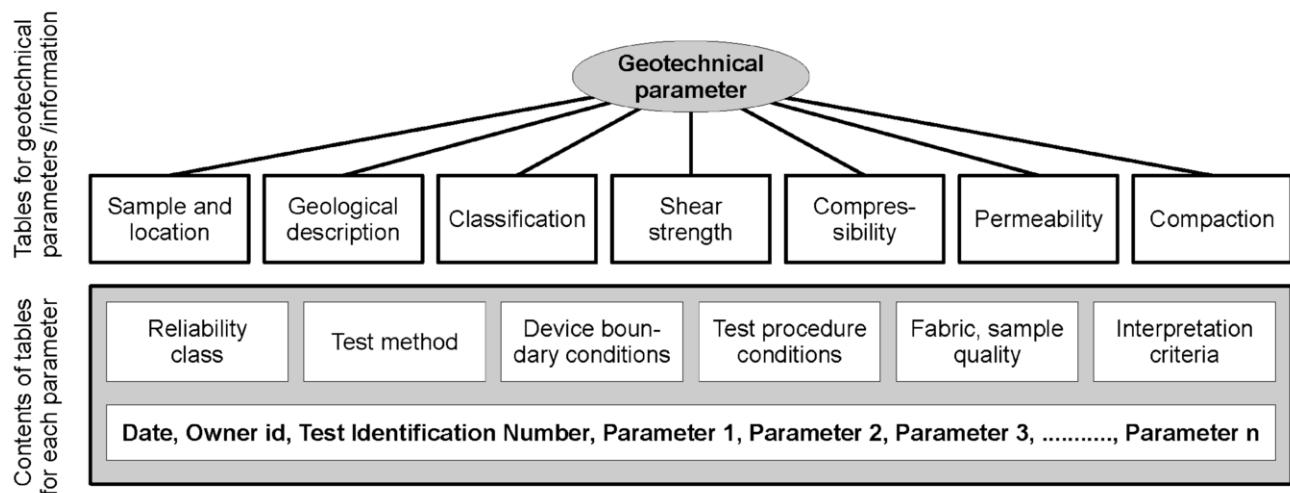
Tables for geotechnical parameters /information

Geotechnical parameter

Sample and location

Geological description

Classification

Shear strength

Compressibility

Permeability

Compaction

Contents of tables for each parameter

Reliability class

Test method

Device boundary conditions

Test procedure conditions

Fabric, sample quality

Interpretation criteria

Date, Owner id, Test Identification Number, Parameter 1, Parameter 2, Parameter 3, .........., Parameter n